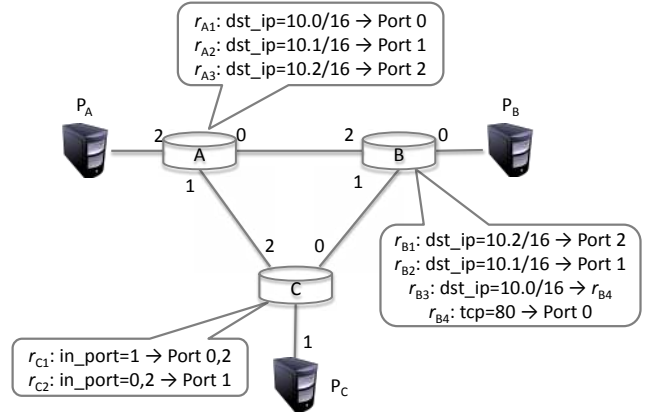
$r_{A1}$: dst_ip=10.0/16 → Port 0
$r_{A2}$: dst_ip=10.1/16 → Port 1
$r_{A3}$: dst_ip=10.2/16 → Port 2

$P_A$

$P_B$

2 A 0

2 B 0

1

1

2 0

C

1

$r_{B1}$: dst_ip=10.2/16 → Port 2
$r_{B2}$: dst_ip=10.1/16 → Port 1
$r_{B3}$: dst_ip=10.0/16 → $r_{B4}$
$r_{B4}$: tcp=80 → Port 0

$r_{C1}$: in_port=1 → Port 0,2
$r_{C2}$: in_port=0,2 → Port 1

$P_C$